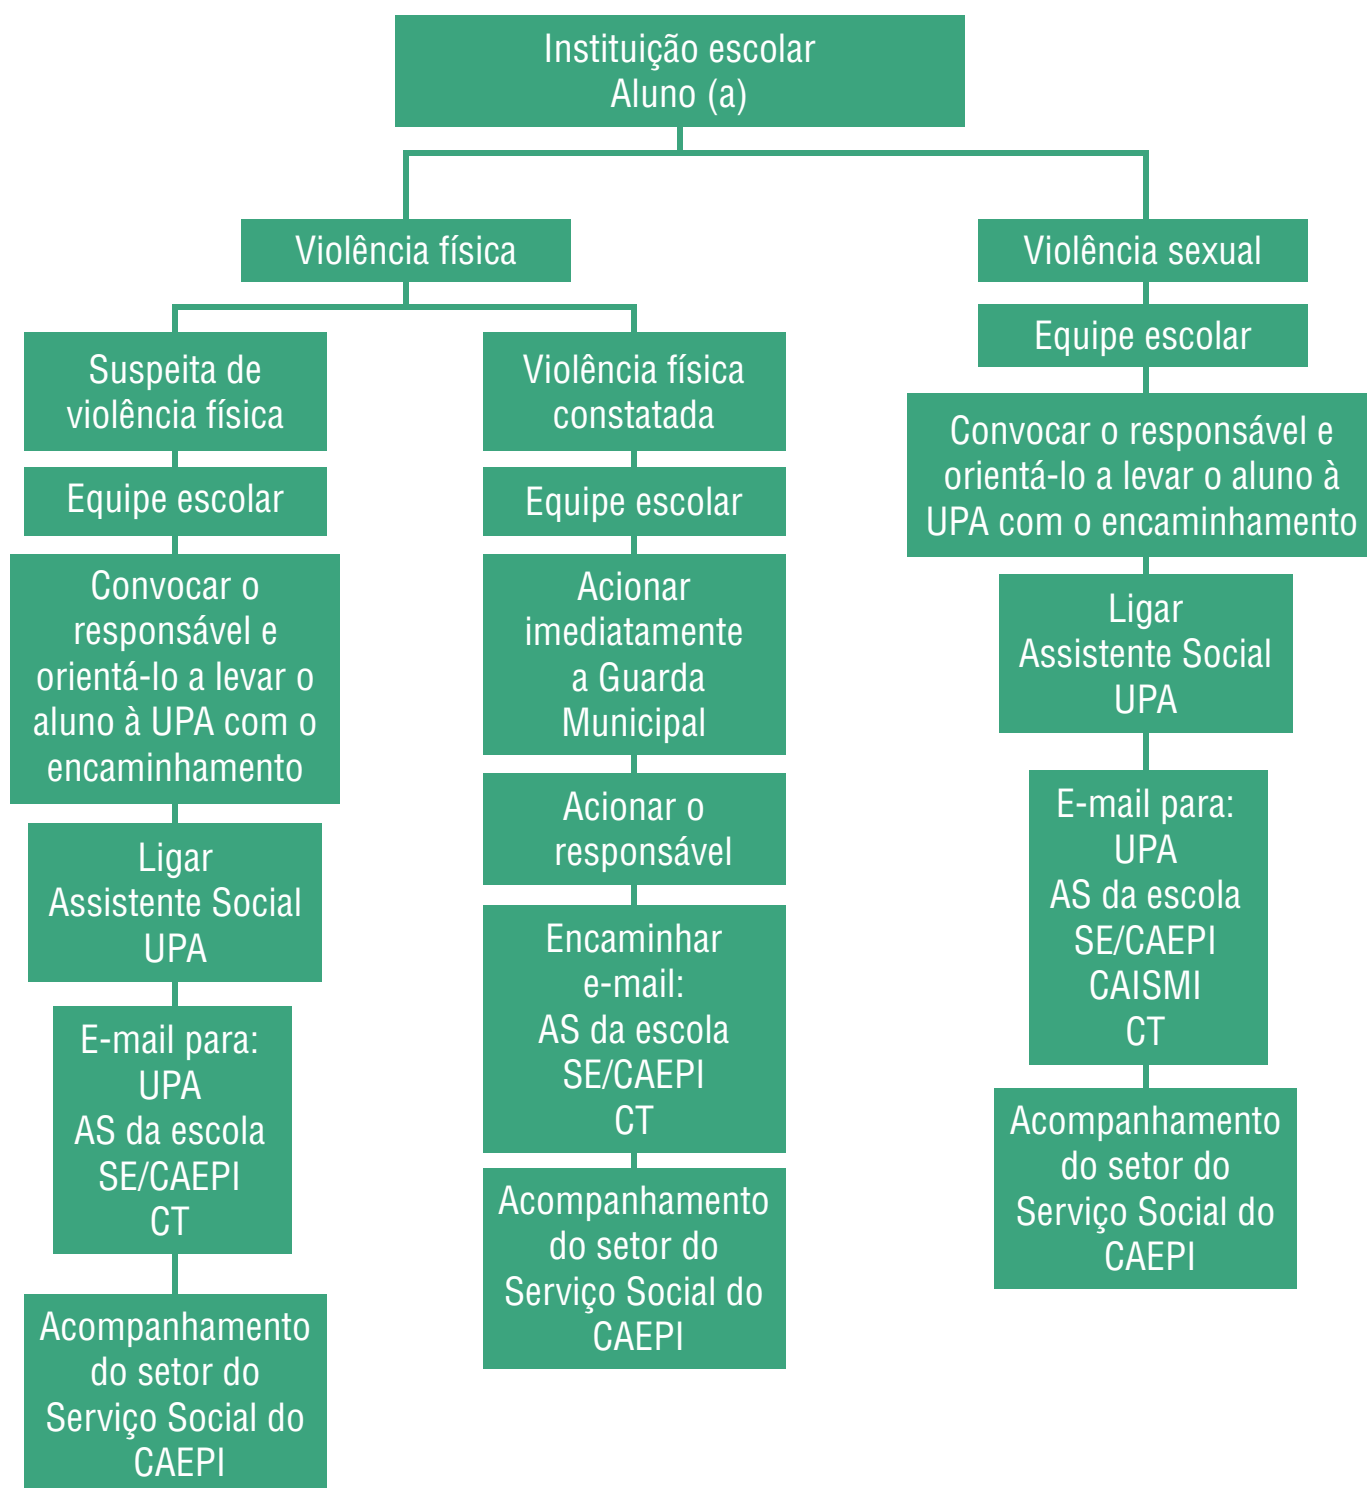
Instituição escolar
Aluno (a)

Violência física

Suspeita de violência física

Equipe escolar

Convocar o responsável e orientá-lo a levar o aluno à UPA com o encaminhamento

Ligar
Assistente Social
UPA

E-mail para:
UPA
AS da escola
SE/CAEPI
CT

Acompanhamento do setor do Serviço Social do CAEPI

Violência física constatada

Equipe escolar

Acionar imediatamente a Guarda Municipal

Acionar o responsável

Encaminhar e-mail:
AS da escola
SE/CAEPI
CT

Acompanhamento do setor do Serviço Social do CAEPI

Violência sexual

Equipe escolar

Convocar o responsável e orientá-lo a levar o aluno à UPA com o encaminhamento

Ligar
Assistente Social
UPA

E-mail para:
UPA
AS da escola
SE/CAEPI
CAISMI
CT

Acompanhamento do setor do Serviço Social do CAEPI